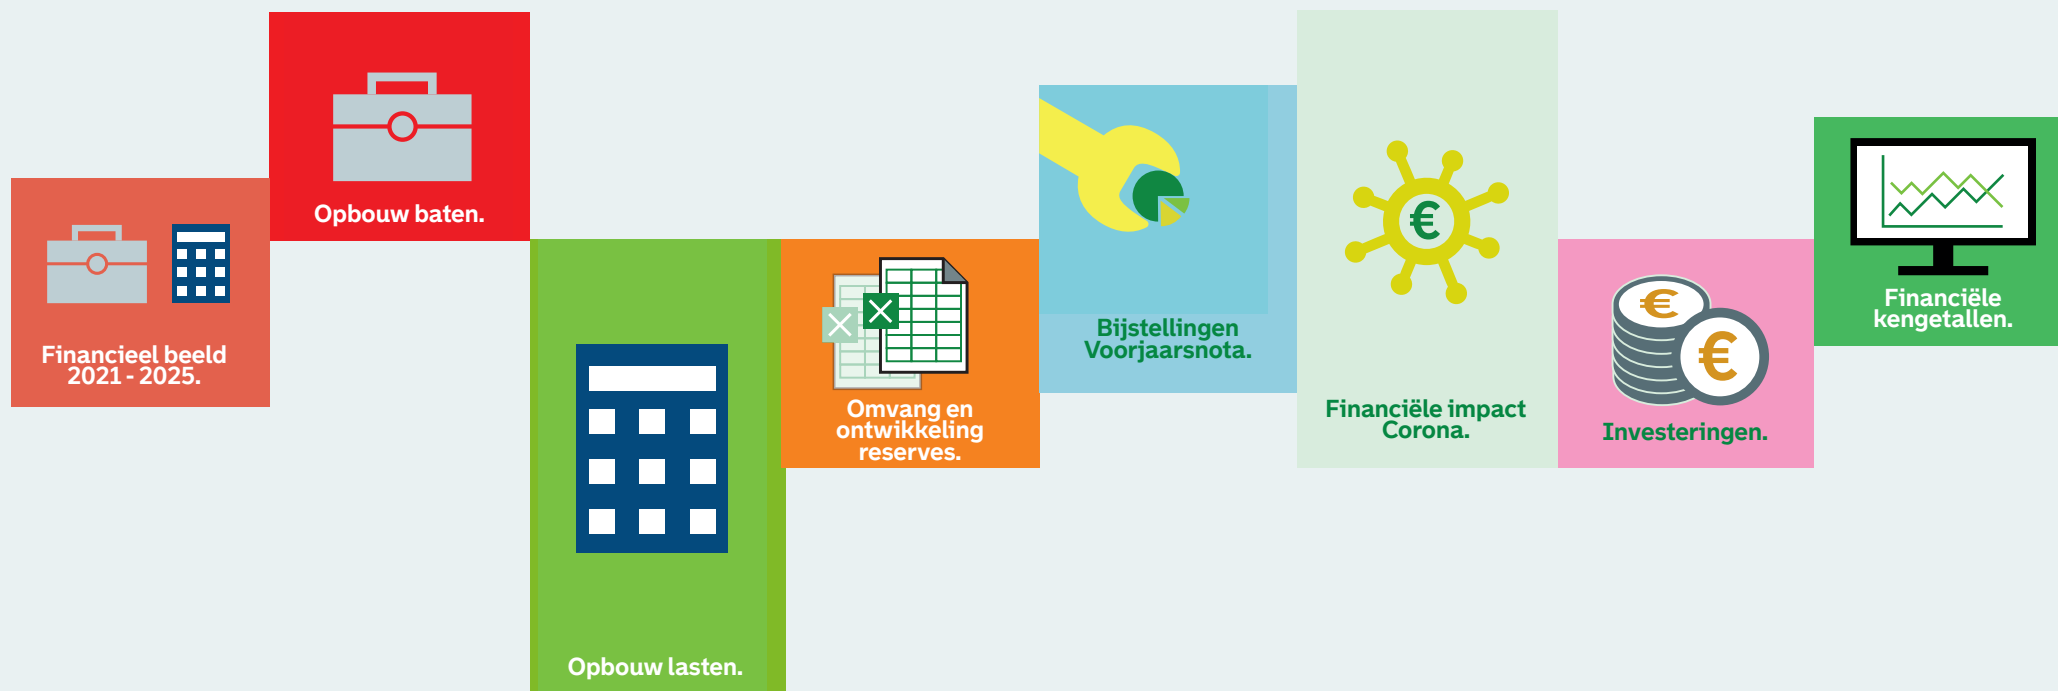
Financieel beeld 2021 - 2025.

Opbouw baten.

Opbouw lasten.

Omvang en ontwikkeling reserves.

Bijstellingen Voorjaarsnota.

€

Financiële impact Corona.

€

€

Investeringen.

Financiële kengetallen.